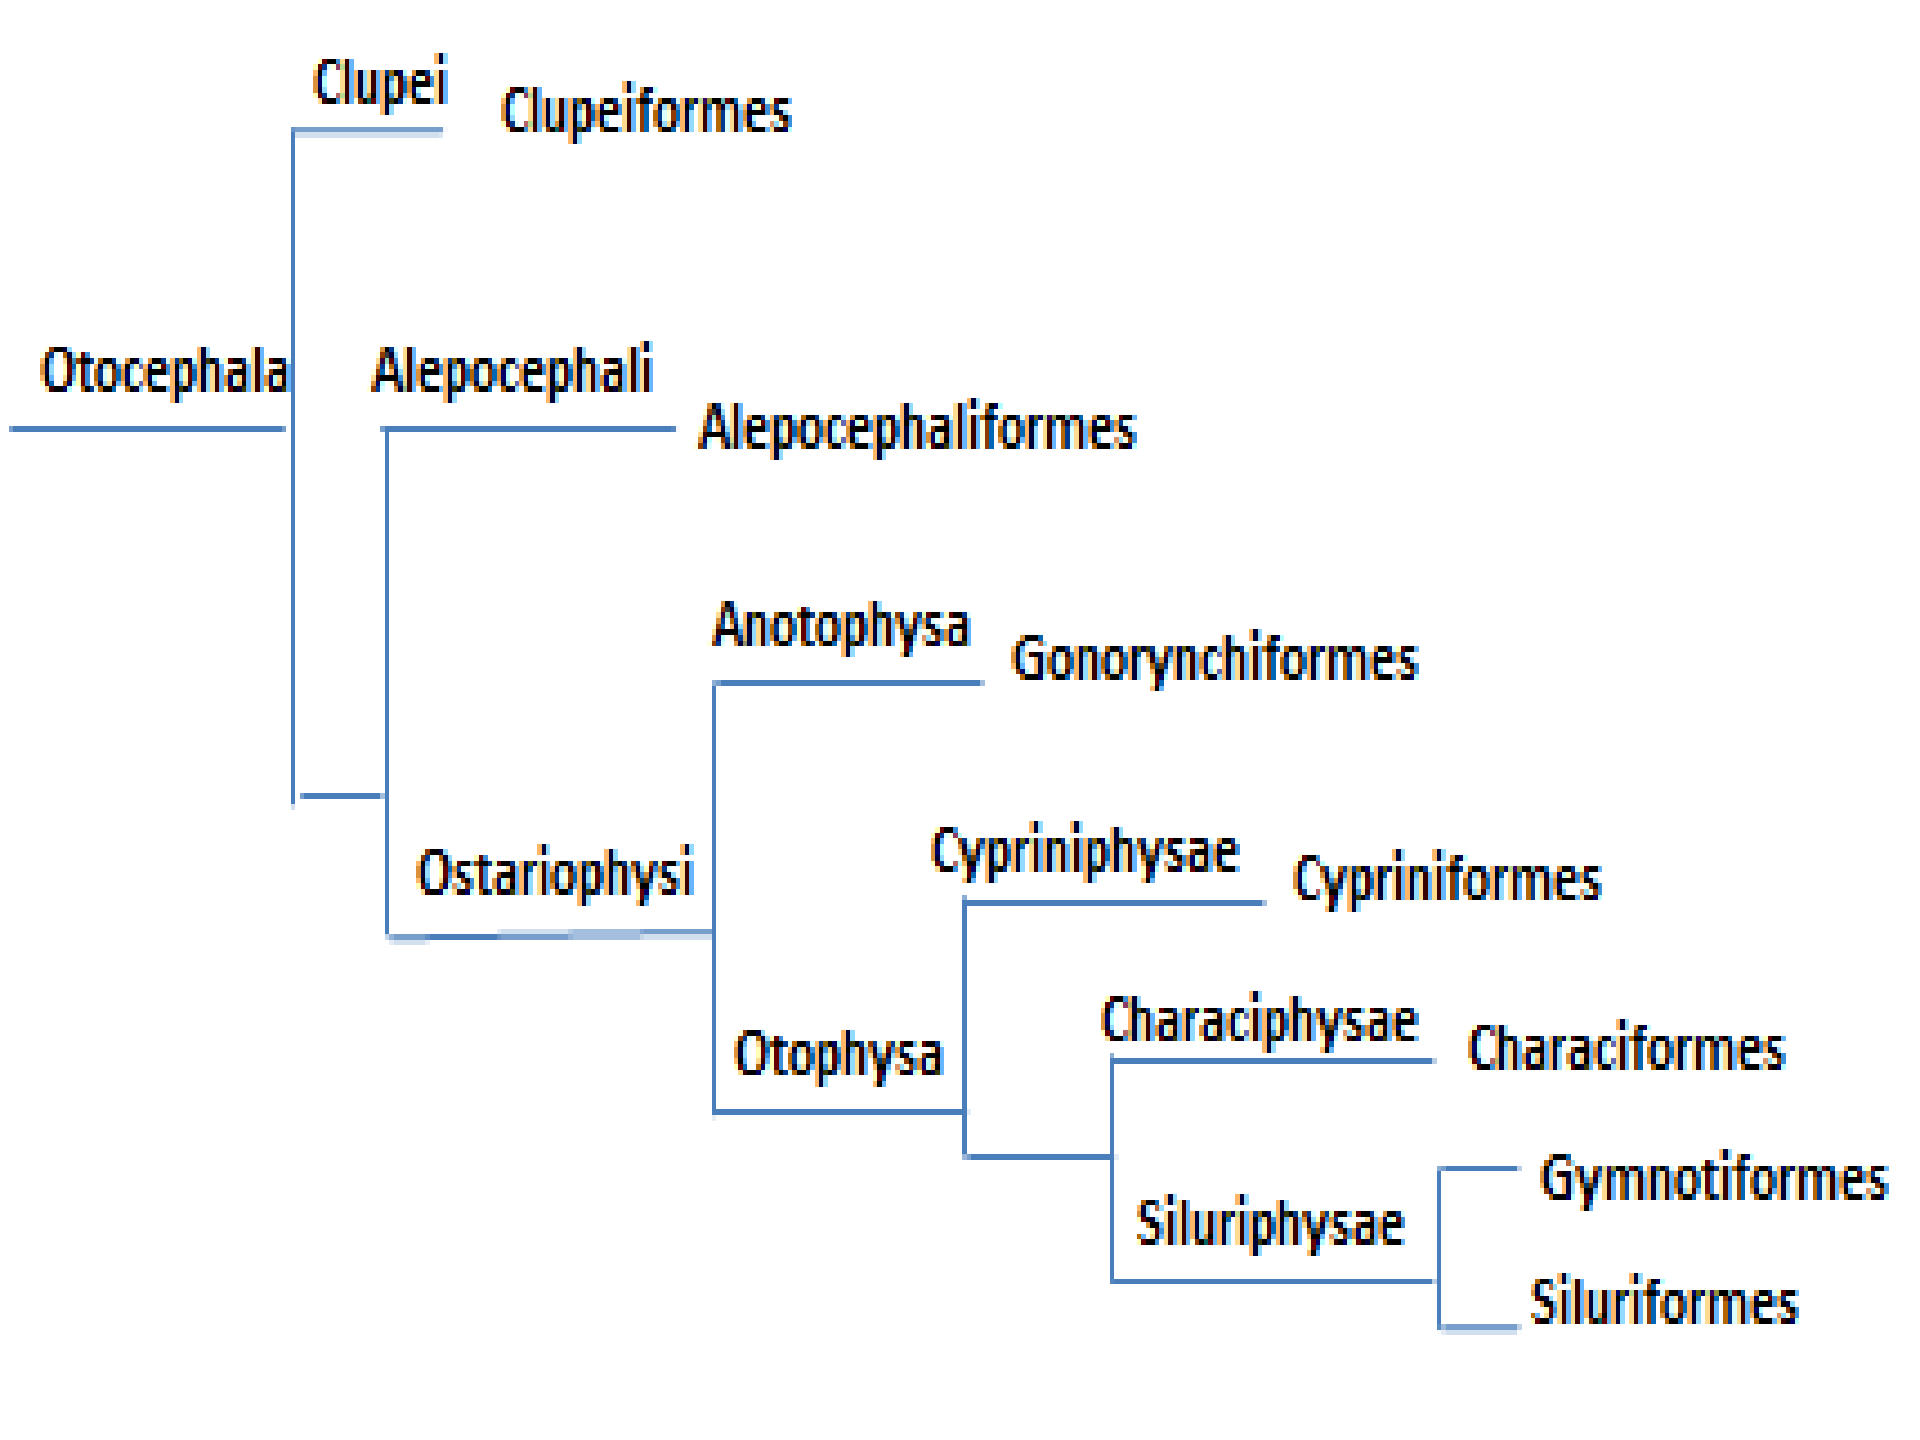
Clupei
Clupeiformes

Otocephala
Alepocephali
Alepocephaliformes

Anotophysa
Gonorynchiformes

Ostariophysi
Cypriniphysae
Cypriniformes

Otophysa
Characiphysae
Characiformes

Siluriphysae
Gymnotiformes
Siluriformes